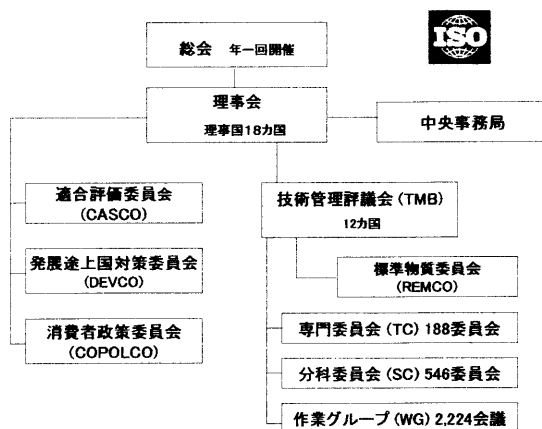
ISO

総会　年一回開催

理事会
理事国18カ国

中央事務局

適合評価委員会
(CASCO)

発展途上国対策委員会
(DEVCO)

消費者政策委員会
(COPOLCO)

技術管理評議会 (TMB)
12カ国

標準物質委員会
(REMCO)

専門委員会 (TC) 188委員会

分科委員会 (SC) 546委員会

作業グループ (WG) 2,224会議